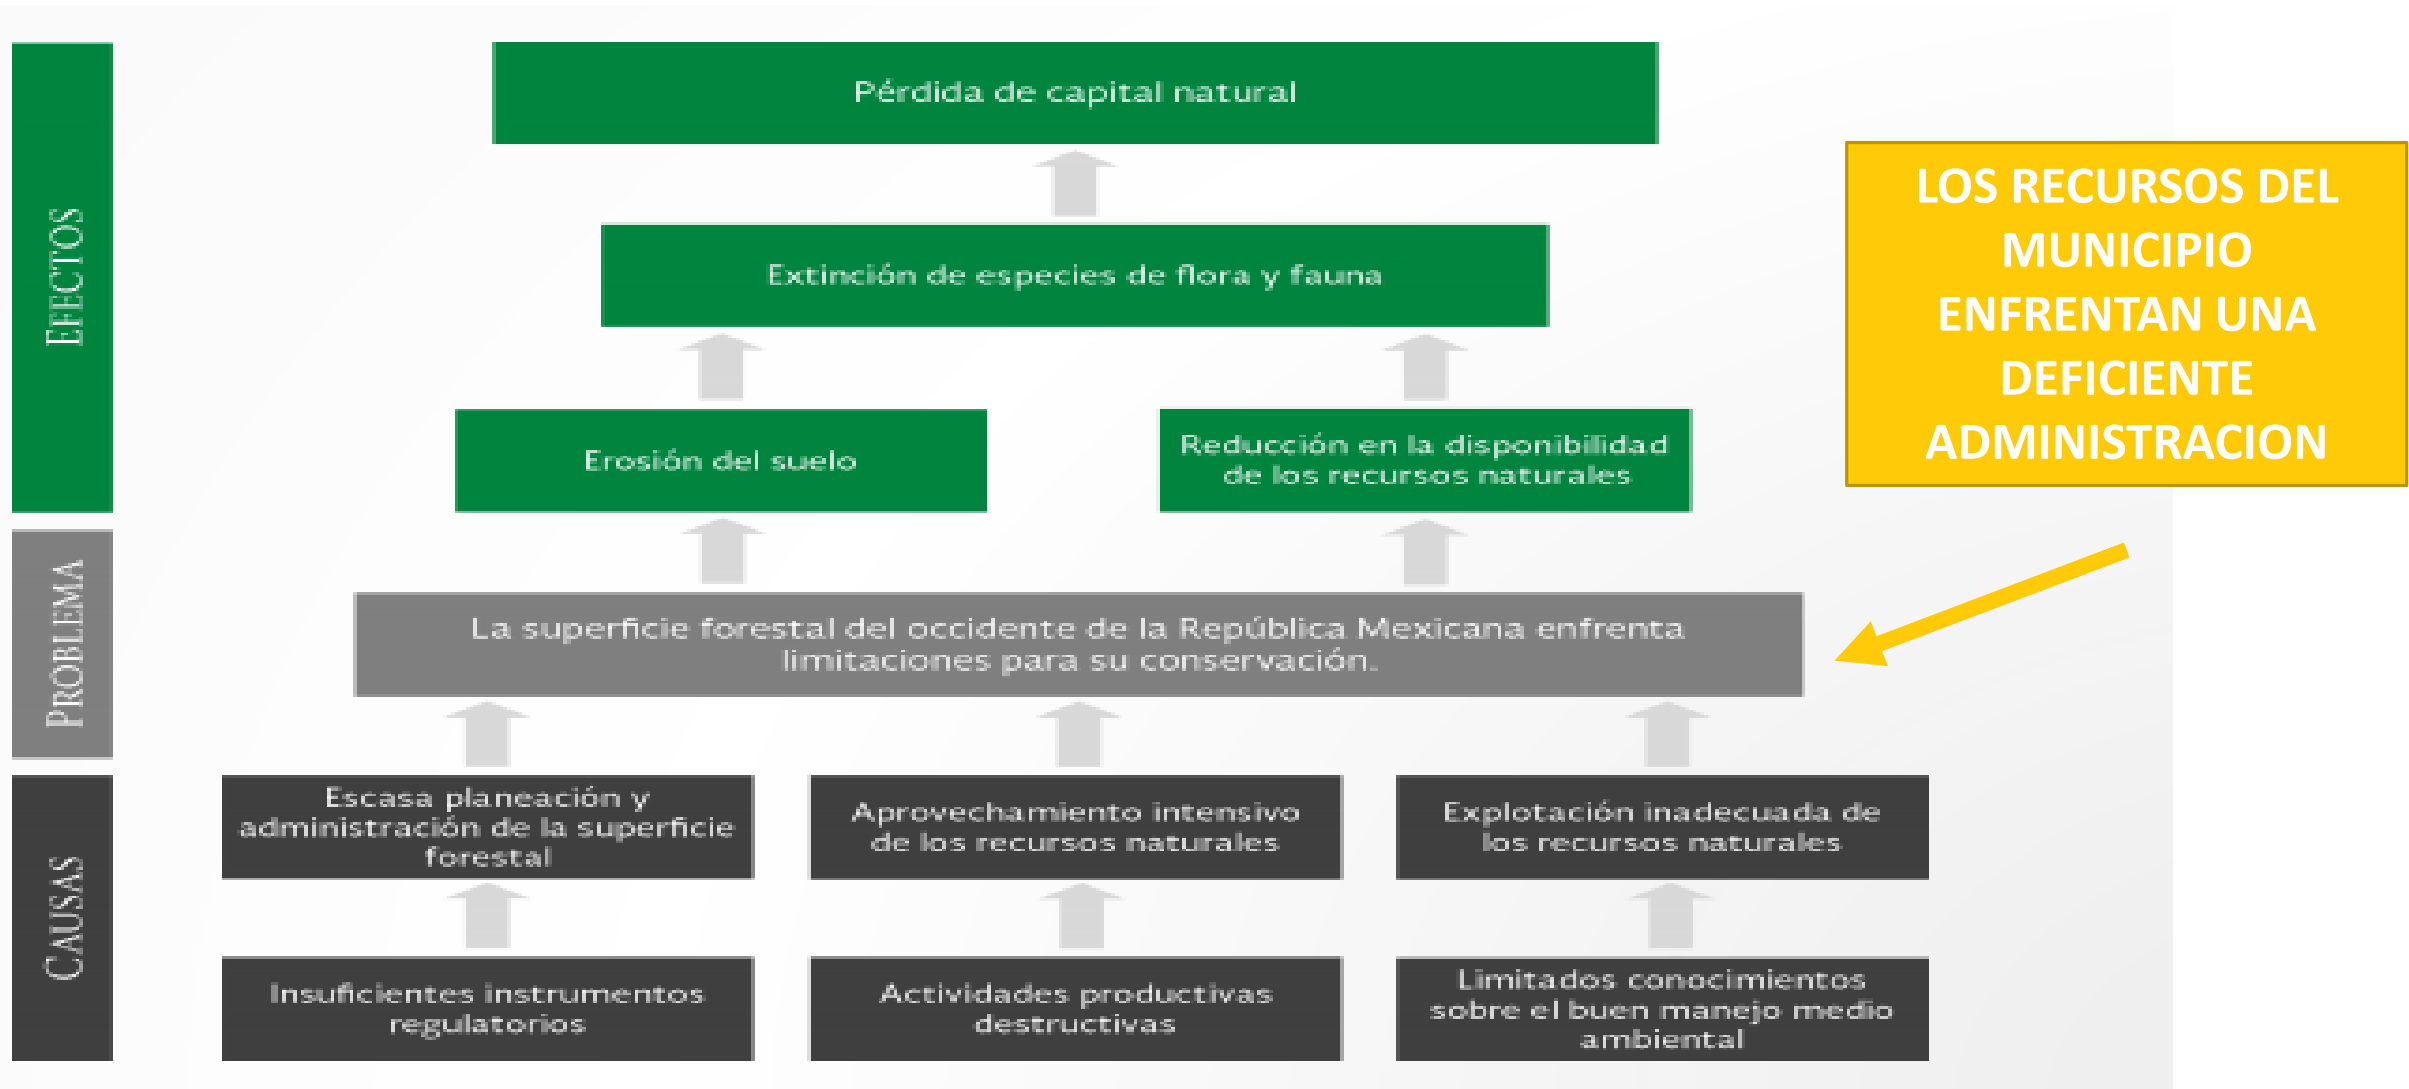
EFECTOS

Pérdida de capital natural

Extinción de especies de flora y fauna

Erosión del suelo

Reducción en la disponibilidad de los recursos naturales

LOS RECURSOS DEL MUNICIPIO ENFRENTAN UNA DEFICIENTE ADMINISTRACION

PROBLEMA

La superficie forestal del occidente de la República Mexicana enfrenta limitaciones para su conservación.

CAUSAS

Escasa planeación y administración de la superficie forestal

Aprovechamiento intensivo de los recursos naturales

Explotación inadecuada de los recursos naturales

Insuficientes instrumentos regulatorios

Actividades productivas destructivas

Limitados conocimientos sobre el buen manejo medio ambiental